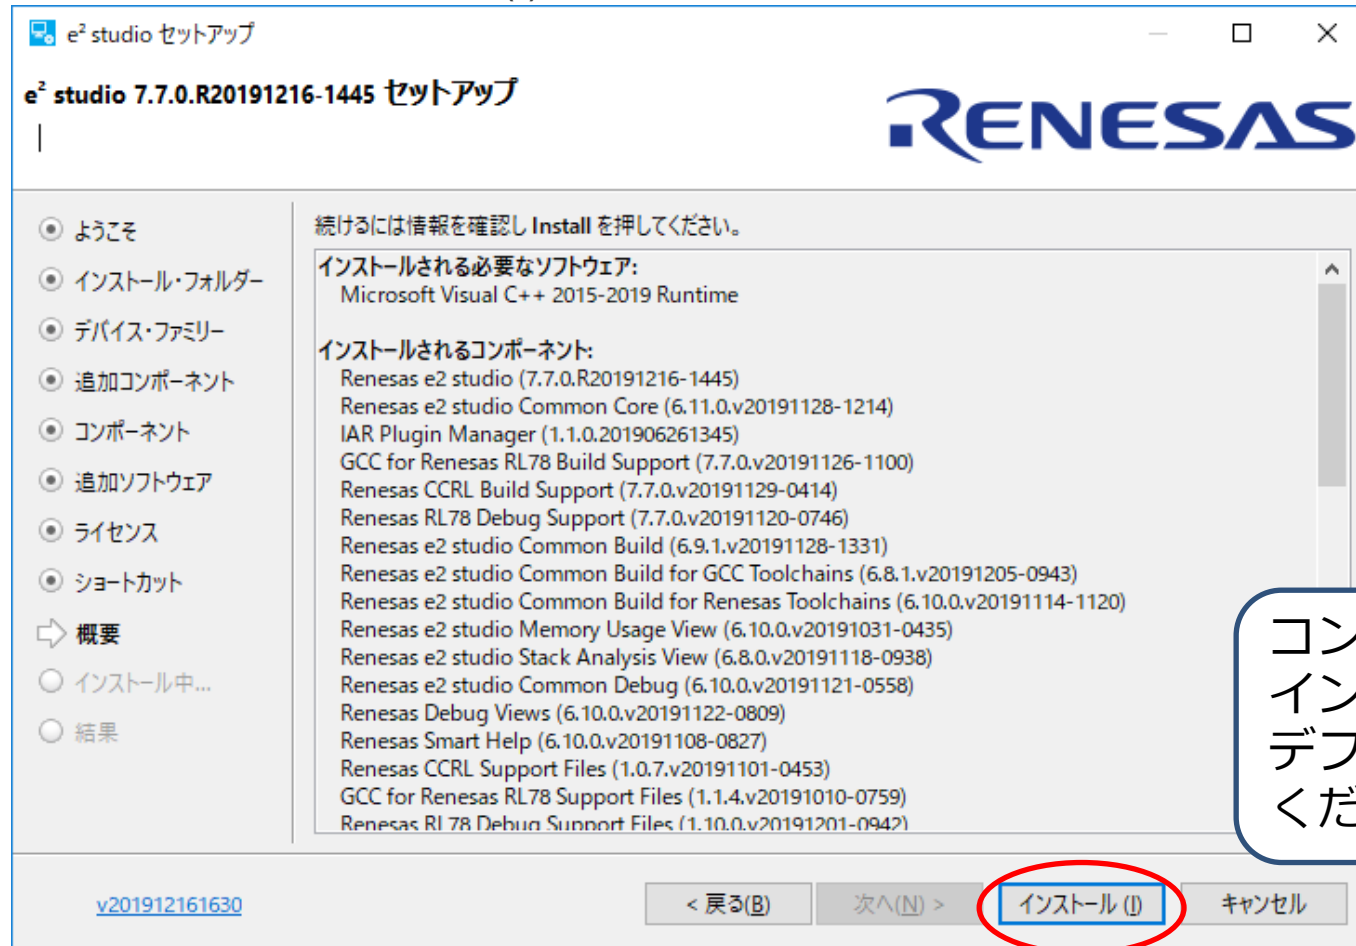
e² studio セットアップ

e² studio 7.7.0.R20191216-1445 セットアップ

RENESAS

ようこそ
インストール・フォルダー
デバイス・ファミリー
追加コンポーネント
コンポーネント
追加ソフトウェア
ライセンス
ショートカット
概要
インストール中...
結果

続けるには情報を確認し Install を押してください。

インストールされる必要なソフトウェア:
Microsoft Visual C++ 2015-2019 Runtime

インストールされるコンポーネント:
Renesas e2 studio (7.7.0.R20191216-1445)
Renesas e2 studio Common Core (6.11.0.v20191128-1214)
IAR Plugin Manager (1.1.0.201906261345)
GCC for Renesas RL78 Build Support (7.7.0.v20191126-1100)
Renesas CCRL Build Support (7.7.0.v20191129-0414)
Renesas RL78 Debug Support (7.7.0.v20191120-0746)
Renesas e2 studio Common Build (6.9.1.v20191128-1331)
Renesas e2 studio Common Build for GCC Toolchains (6.8.1.v20191205-0943)
Renesas e2 studio Common Build for Renesas Toolchains (6.10.0.v20191114-1120)
Renesas e2 studio Memory Usage View (6.10.0.v20191031-0435)
Renesas e2 studio Stack Analysis View (6.8.0.v20191118-0938)
Renesas e2 studio Common Debug (6.10.0.v20191121-0558)
Renesas Debug Views (6.10.0.v20191122-0809)
Renesas Smart Help (6.10.0.v20191108-0827)
Renesas CCRL Support Files (1.0.7.v20191101-0453)
GCC for Renesas RL78 Support Files (1.1.4.v20191010-0759)
Renesas RL78 Debug Support Files (1.10.0.v20191201-0942)

コン
イン
デフ
くだ

v201912161630

< 戻る(B)
次へ(N) >
インストール (I)
キャンセル